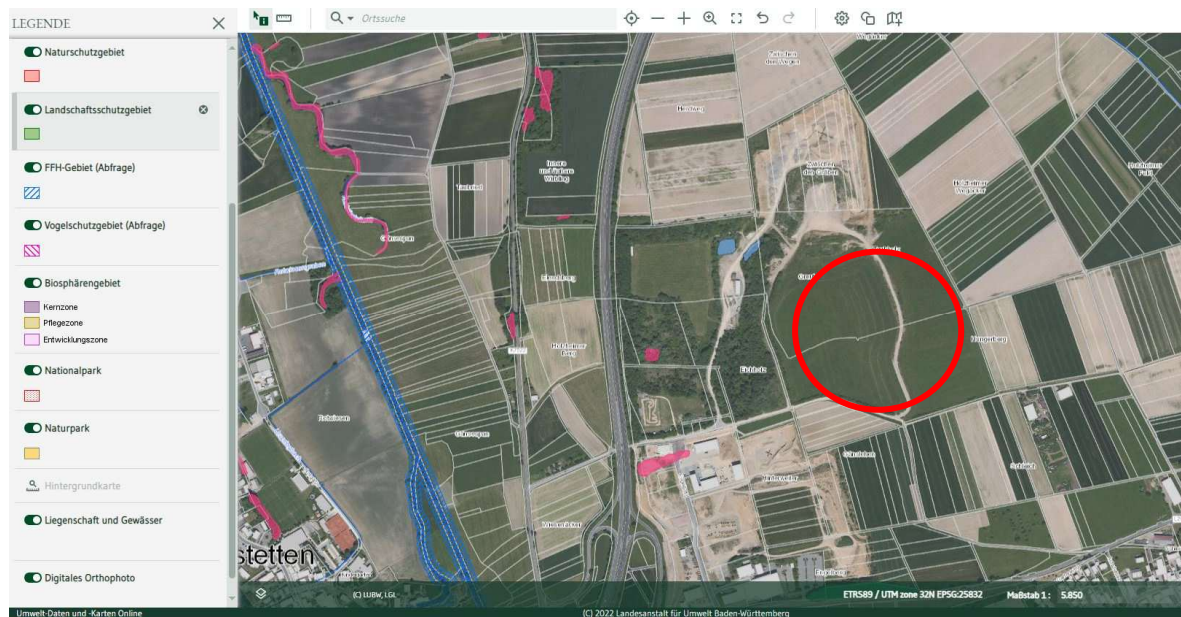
LEGENDE

Naturschutzgebiet

Landschaftsschutzgebiet

FFH-Gebiet (Abfrage)

Vogelschutzgebiet (Abfrage)

Biosphärengebiet

Kernzone
Pflegezone
Entwicklungszone

Nationalpark

Naturpark

Hintergrundkarte

Liegenschaft und Gewässer

Digitales Orthophoto

Ortssuche

stetten

(C) LUBW, LGL

ETRS89 / UTM zone 32N EPSG:25832

Maßstab 1 : 5.850

Umwelt-Daten und -Karten Online

(C) 2022 Landesanstalt für Umwelt Baden-Württemberg